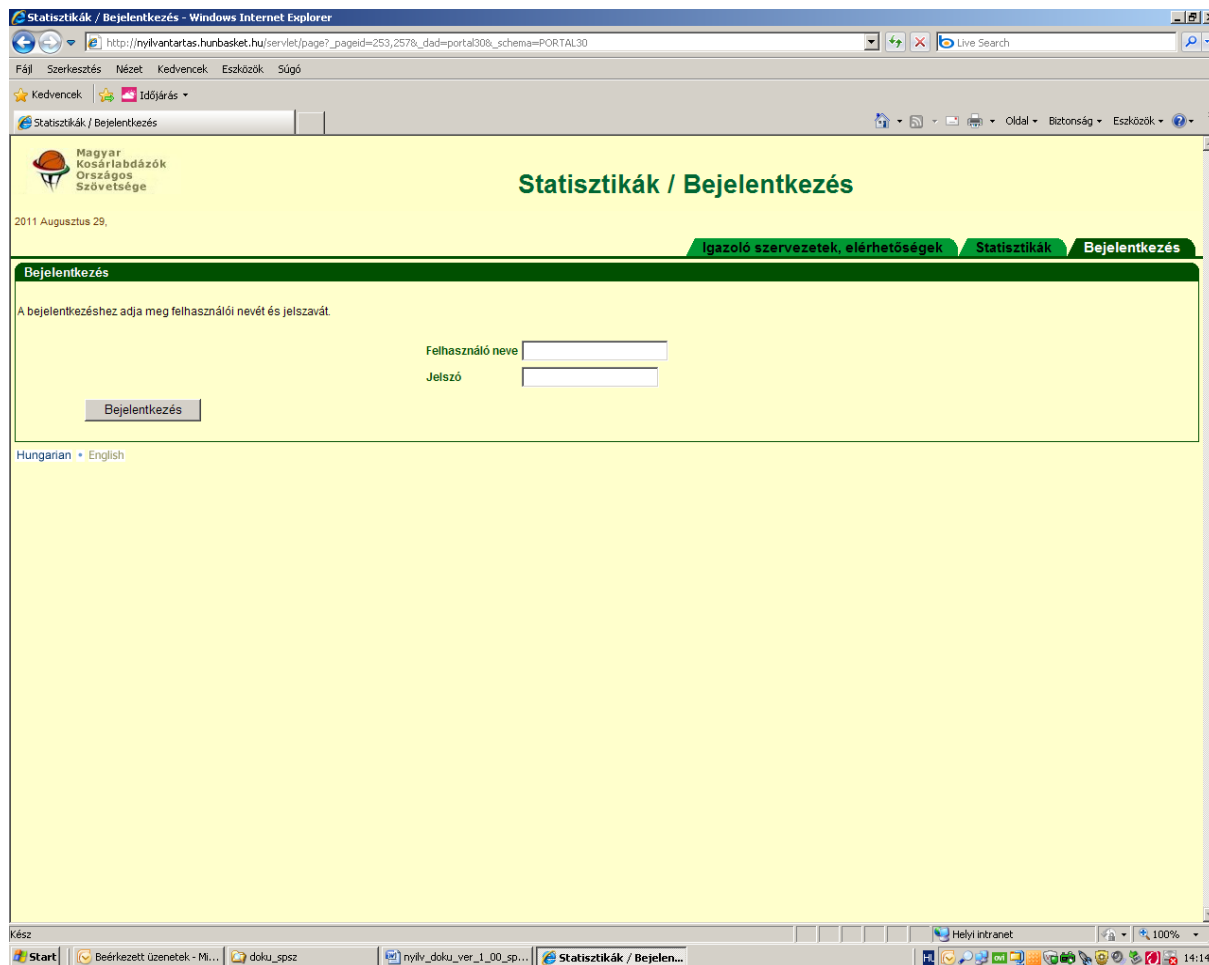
Statisztikák / Bejelentkezés - Windows Internet Explorer

http://nyilvantartas.hunbasket.hu/servlet/page?_pageid=253,257&_dad=portal30&_schema=PORTAL30

Live Search

Fájl Szerkesztés Nézet Kedvencek Eszközök Súgó

Kedvencek Időjárás

Statisztikák / Bejelentkezés

Oldal Biztonság Eszközök

Magyar Kosárlabdázók Országos Szövetsége

Statisztikák / Bejelentkezés

2011 Augusztus 29,

Igazoló szervezetek, elérhetőségek Statisztikák Bejelentkezés

Bejelentkezés

A bejelentkezéshez adja meg felhasználói nevét és jelszavát.

Felhasználó neve

Jelszó

Bejelentkezés

Hungarian • English

Kész

Helyi intranet

100%

Start Beérkezett üzenetek - Mi... doku_spsz nyilv_doku_ver_1_00_sp... Statisztikák / Bejelen...

14:14